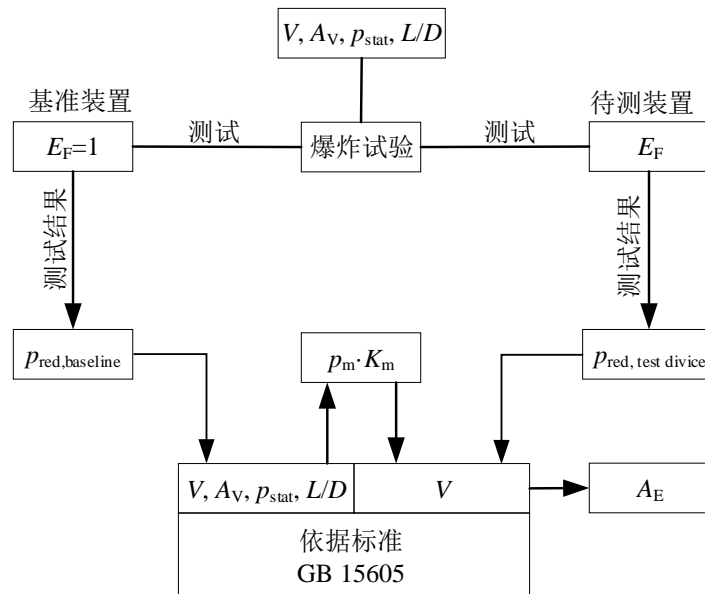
$V, A_V, p_{stat}, L/D$

基准装置

$E_F=1$

测试

爆炸试验

测试

待测装置

$E_F$

测试结果

测试结果

$p_{red,baseline}$

$p_m \cdot K_m$

$p_{red, test divice}$

$V, A_V, p_{stat}, L/D$

$V$

$A_E$

依据标准
GB 15605